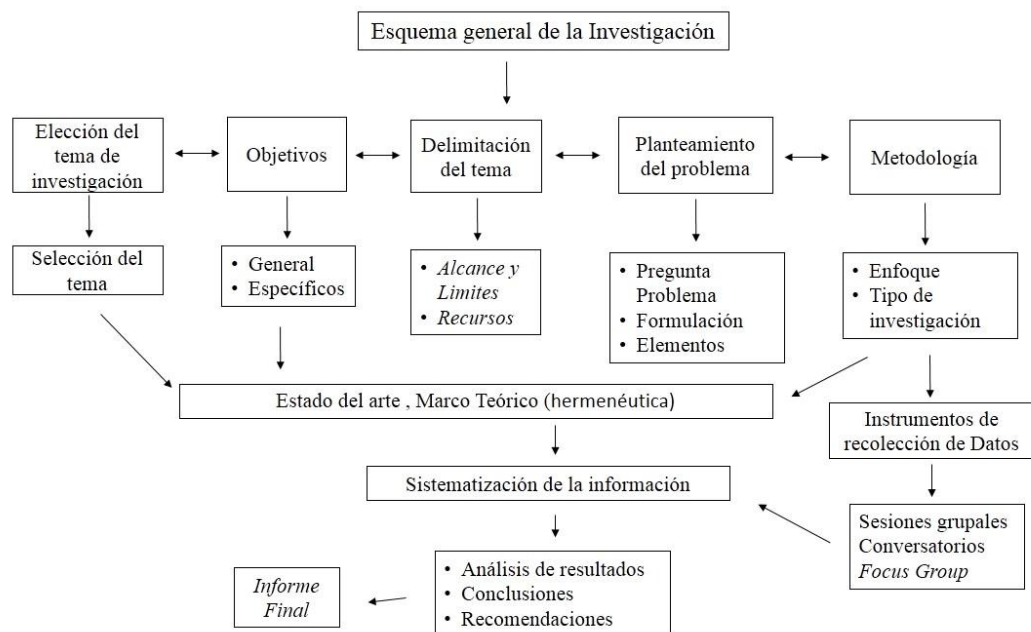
Esquema general de la Investigación

Elección del tema de investigación

Objetivos

Delimitación del tema

Planteamiento del problema

Metodología

Selección del tema

• General
• Específicos

• *Alcance y Limites*
• *Recursos*

• Pregunta Problema
• Formulación
• Elementos

• Enfoque
• Tipo de investigación

Estado del arte , Marco Teórico (hermenéutica)

Instrumentos de recolección de Datos

Sistematización de la información

Sesiones grupales
Conversatorios
*Focus Group*

*Informe Final*

• Análisis de resultados
• Conclusiones
• Recomendaciones